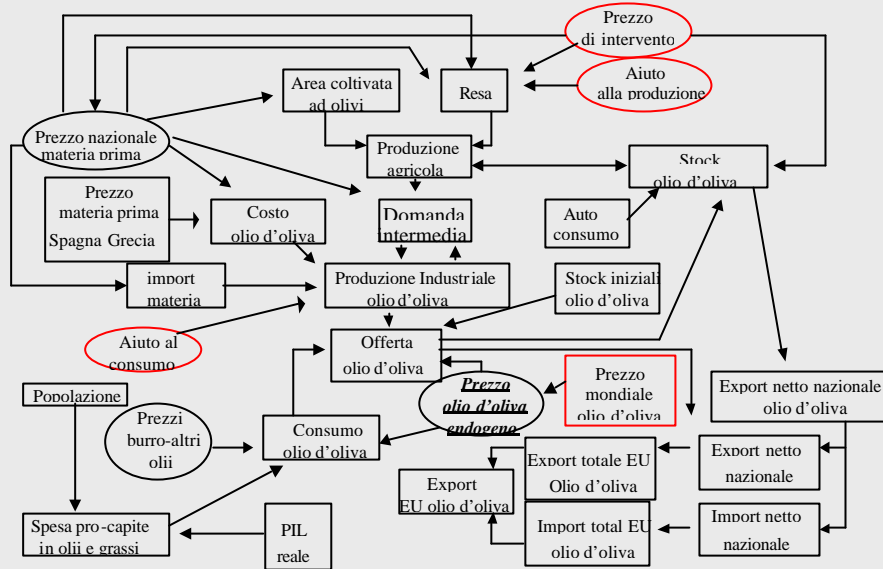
Prezzo di intervento

Area coltivata ad olivi

Resa

Aiuto alla produzione

Prezzo nazionale materia prima

Produzione agricola

Stock olio d'oliva

Prezzo materia prima Spagna Grecia

Costo olio d'oliva

Domanda intermedia

Auto consumo

import materia

Produzione Industriale olio d'oliva

Stock iniziali olio d'oliva

Aiuto al consumo

Offerta olio d'oliva

Popolazione

Prezzo olio d'oliva endogeno

Prezzo mondiale olio d'oliva

Export netto nazionale olio d'oliva

Prezzi burro-altri olii

Consumo olio d'oliva

Export netto nazionale

Export totale EU Olio d'oliva

Export EU olio d'oliva

Spesa pro-capite in olii e grassi

PIL reale

Import total EU olio d'oliva

Import netto nazionale